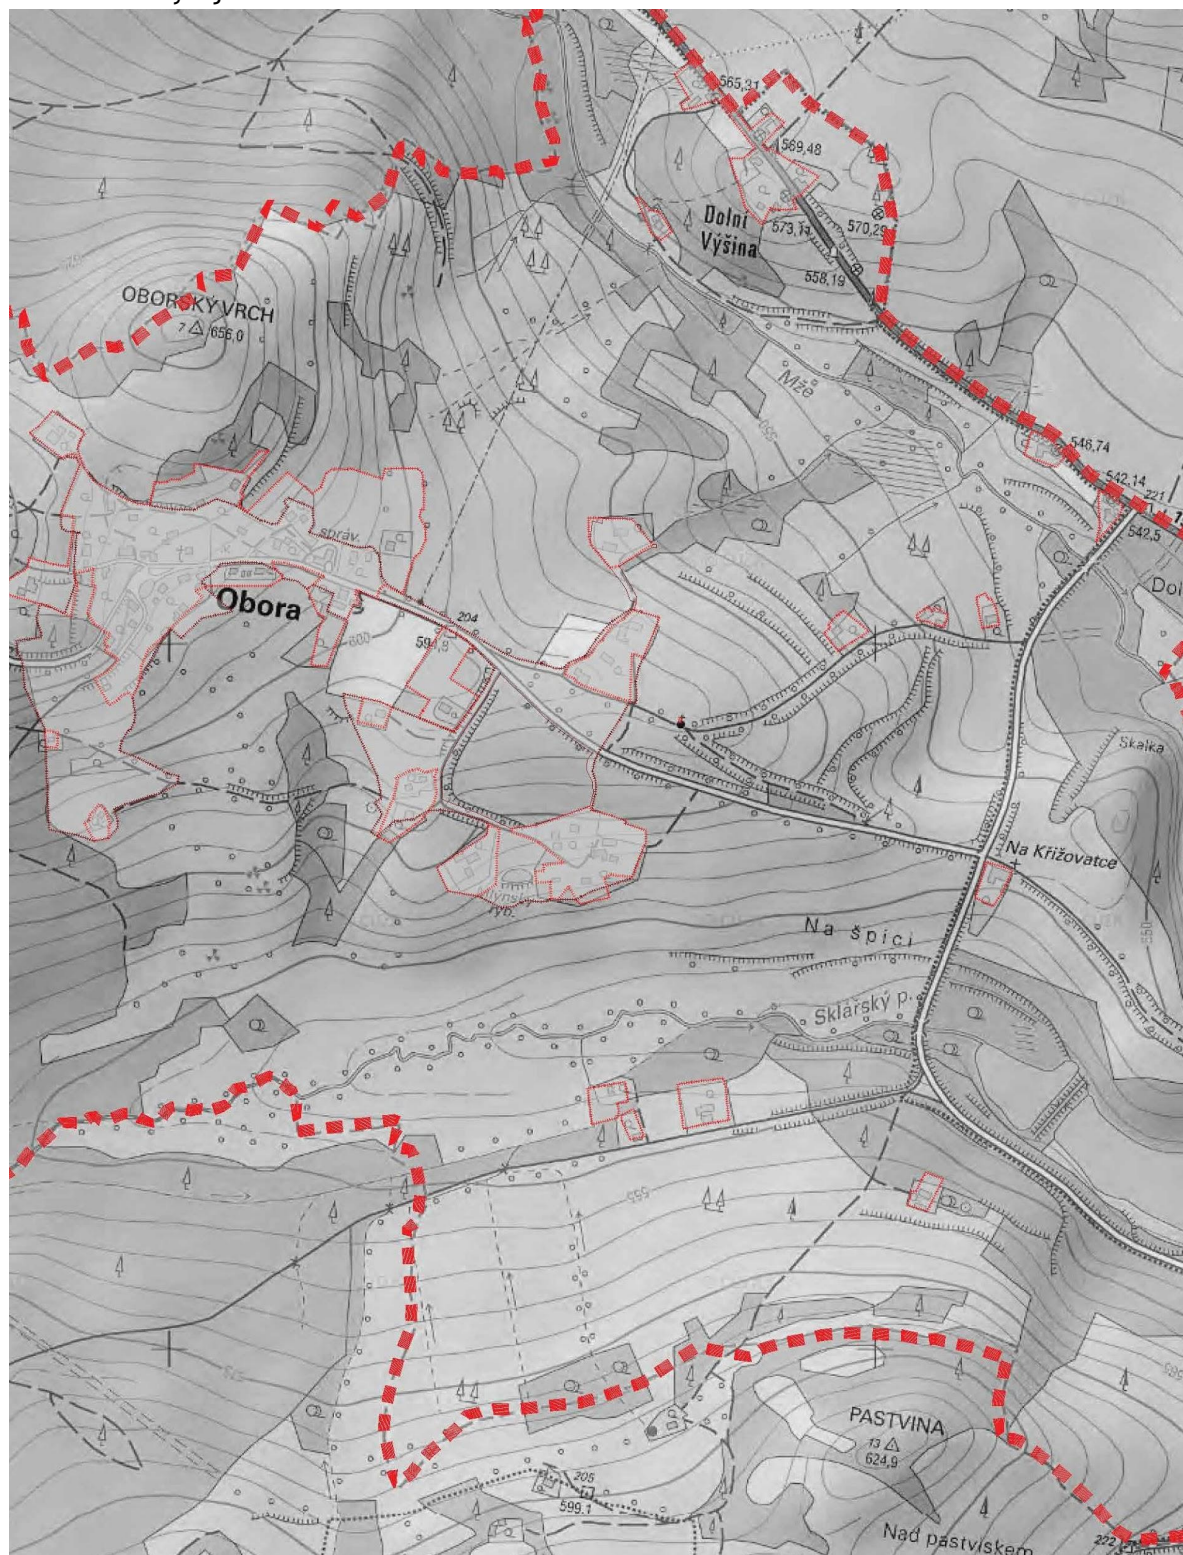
565,31
569,48
Dolní Výšina
573,11
570,29
558,19
OBORSKÝ VRCH
7
656,0
Mže
546,74
542,14
221
542,5
Dol
správ.
Obora
204
600
594,9
Skalka
Na Křižovatce
Na špici
550
Sklářský p.
555
PASTVINA
13
624,9
205
599,1
Nad pastviskem
222